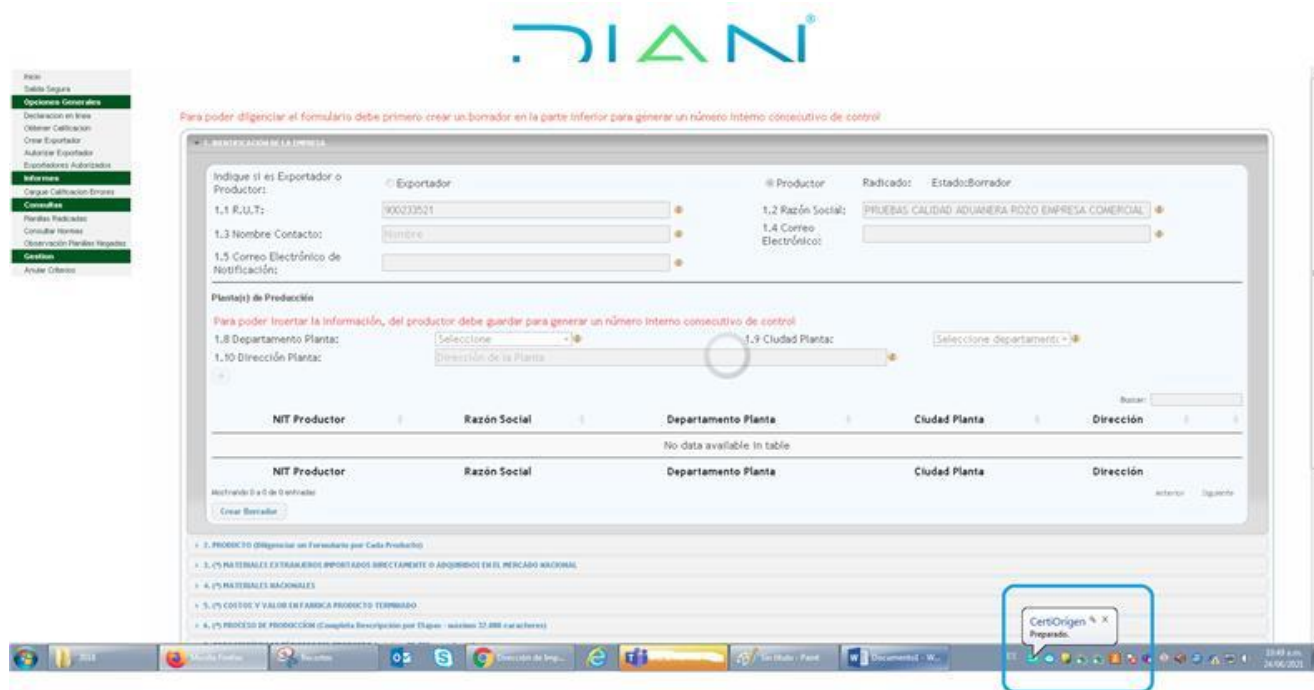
DIAN

Inicio
Salida Segura
Opciones Generales
Declaracion en linea
Obtener Calificacion
Crear Exportador
Autorizar Exportador
Exportadores Autorizados
Informes
Cargue Calificacion Errores
Consultas
Planillas Radicadas
Consultar Normas
Observación Planillas Negadas
Gestion
Anular Criterios

Para poder diligenciar el formulario debe primero crear un borrador en la parte inferior para generar un número interno consecutivo de control

1. IDENTIFICACION DE LA EMPRESA

Indique si es Exportador o Productor: Exportador Productor Radicado: Estado:Borrador

1.1 R.U.T: 900233521 1.2 Razón Social: PRUEBAS CALIDAD ADUANERA ROZO EMPRESA COMERCIAL

1.3 Nombre Contacto: Nombre 1.4 Correo Electrónico:

1.5 Correo Electrónico de Notificación:

Planta(s) de Producción

Para poder insertar la información, del productor debe guardar para generar un número interno consecutivo de control

1.8 Departamento Planta: Seleccione 1.9 Ciudad Planta: Seleccione departamento

1.10 Dirección Planta: Dirección de la Planta

Buscar:

| NIT Productor | Razón Social | Departamento Planta | Ciudad Planta | Dirección |
|---|---|---|---|---|
| No data available in table | | | | |
| NIT Productor | Razón Social | Departamento Planta | Ciudad Planta | Dirección |

Mostrando 0 a 0 de 0 entradas
Anterior Siguiente

Crear Borrador

2. PRODUCTO (Diligenciar un Formulario por Cada Producto)
3. (*) MATERIALES EXTRANJEROS IMPORTADOS DIRECTAMENTE O ADQUIRIDOS EN EL MERCADO NACIONAL
4. (*) MATERIALES NACIONALES
5. (*) COSTOS Y VALOR EN FABRICA PRODUCTO TERMINADO
6. (*) PROCESO DE PRODUCCIÓN (Completa Descripción por Etapas - máximo 32.000 caracteres)

CertiOrigen
Preparado.

Mozilla Firefox
Recortes
Dirección de Imp...
Sin título - Paint
Documento1 - W...
10:49 a.m.
24/06/2021